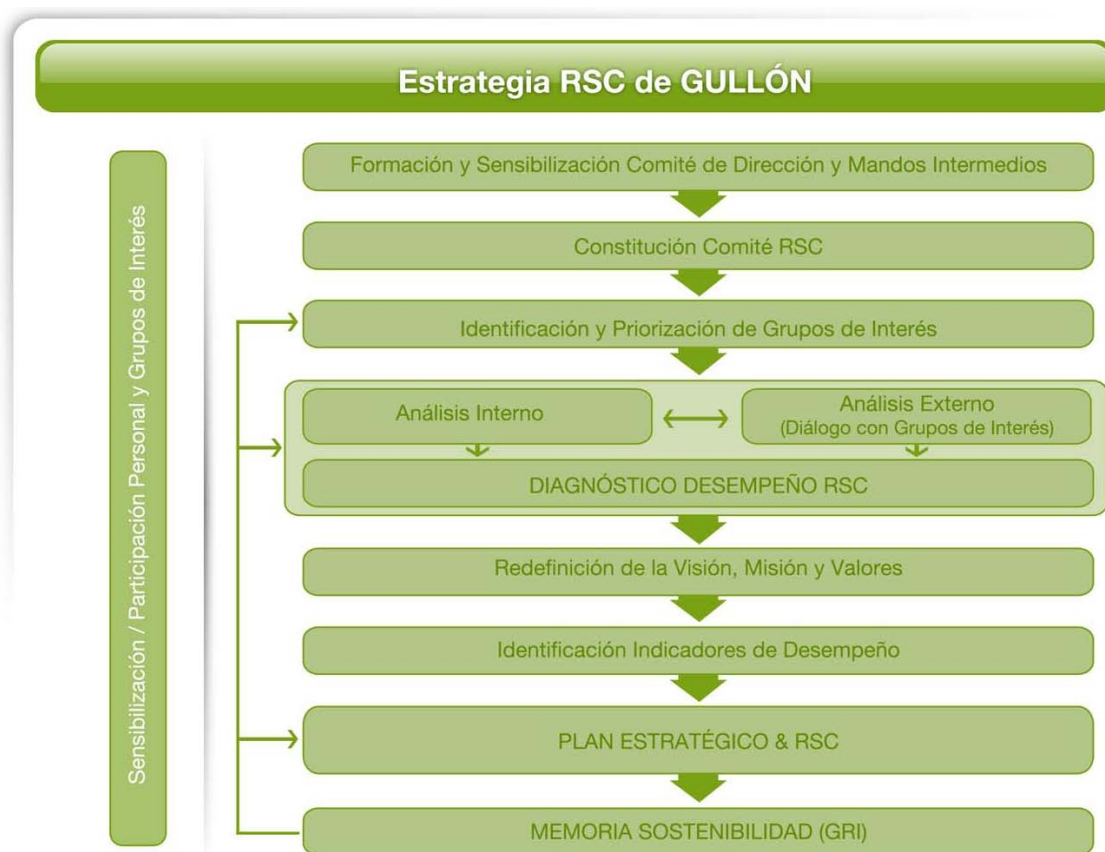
Estrategia RSC de GULLÓN

Sensibilización / Participación Personal y Grupos de Interés

Formación y Sensibilización Comité de Dirección y Mandos Intermedios

Constitución Comité RSC

Identificación y Priorización de Grupos de Interés

Análisis Interno

Análisis Externo
(Diálogo con Grupos de Interés)

DIAGNÓSTICO DESEMPEÑO RSC

Redefinición de la Visión, Misión y Valores

Identificación Indicadores de Desempeño

PLAN ESTRATÉGICO & RSC

MEMORIA SOSTENIBILIDAD (GRI)